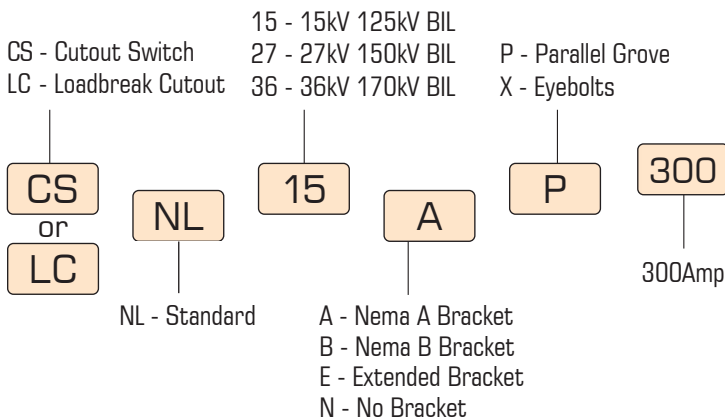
CS - Cutout Switch
LC - Loadbreak Cutout

15 - 15kV 125kV BIL
27 - 27kV 150kV BIL
36 - 36kV 170kV BIL

P - Parallel Grove
X - Eyebolts

CS
or
LC

NL

15

A

P

300

300Amp

NL - Standard

A - Nema A Bracket
B - Nema B Bracket
E - Extended Bracket
N - No Bracket